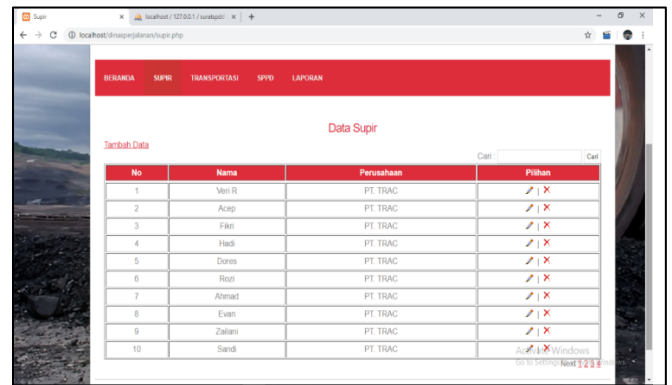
Supir | localhost / 127.0.0.1 / suratspdc | +

localhost/dinasperjalanan/supir.php

BERANDA SUPIR TRANSPORTASI SPPD LAPORAN

Data Supir

Tambah Data

Cari : Cari

| No | Nama | Perusahaan | Pilihan |
|---|---|---|---|
| 1 | Veri R | PT. TRAC | ✎ \| ✕ |
| 2 | Acep | PT. TRAC | ✎ \| ✕ |
| 3 | Fikri | PT. TRAC | ✎ \| ✕ |
| 4 | Hadi | PT. TRAC | ✎ \| ✕ |
| 5 | Dores | PT. TRAC | ✎ \| ✕ |
| 6 | Rozi | PT. TRAC | ✎ \| ✕ |
| 7 | Ahmad | PT. TRAC | ✎ \| ✕ |
| 8 | Evan | PT. TRAC | ✎ \| ✕ |
| 9 | Zaliani | PT. TRAC | ✎ \| ✕ |
| 10 | Sandi | PT. TRAC | ✎ \| ✕ |

Activate Windows
Go to Settings to activate Windows.

Next 1 2 3 4